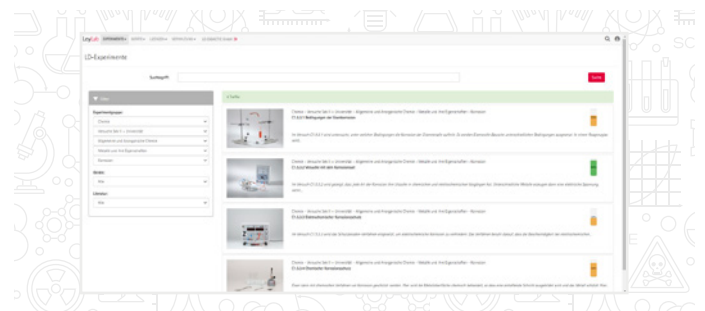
LD-Experimente

Suchbegriff:

Suche

Filter

Experimentgruppe:

Chemie

Versuche Sek II – Universität

Allgemeine und Anorganische Chemie

Metalle und ihre Eigenschaften

Korrosion

Stufe:

Alle

Lehrplan:

Alle

Chemie – Versuche Sek II – Universität – Allgemeine und Anorganische Chemie – Metalle und ihre Eigenschaften – Korrosion

C1.3.2.1 Bedingungen der Eisenkorrosion

Chemie – Versuche Sek II – Universität – Allgemeine und Anorganische Chemie – Metalle und ihre Eigenschaften – Korrosion

C1.3.2.2 Versuche mit dem Korrosionsset

Chemie – Versuche Sek II – Universität – Allgemeine und Anorganische Chemie – Metalle und ihre Eigenschaften – Korrosion

C1.3.2.3 Elektrochemischer Korrosionsschutz

Chemie – Versuche Sek II – Universität – Allgemeine und Anorganische Chemie – Metalle und ihre Eigenschaften – Korrosion

C1.3.2.4 Chemischer Korrosionsschutz